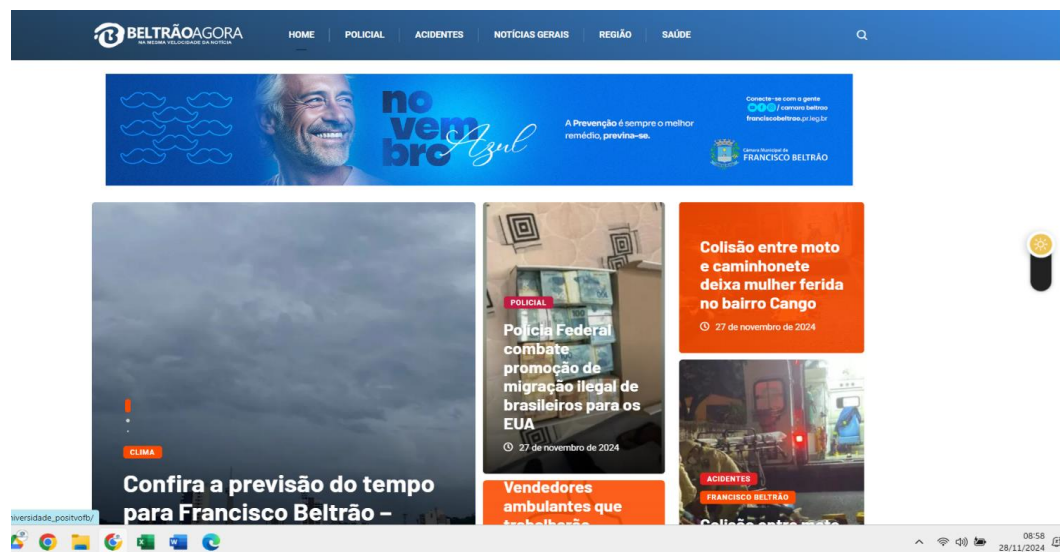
BELTRÃOAGORA
NA MESMA VELOCIDADE DA NOTÍCIA

HOME | POLICIAL | ACIDENTES | NOTÍCIAS GERAIS | REGIÃO | SAÚDE

no vem bro Azul

A Prevenção é sempre o melhor remédio, previna-se.

Conecte-se com a gente
/camara beltrao
franciscobeltrao.pr.leg.br

Câmara Municipal de
FRANCISCO BELTRÃO

CLIMA
Confira a previsão do tempo para Francisco Beltrão –

POLICIAL
Polícia Federal combate promoção de migração ilegal de brasileiros para os EUA
27 de novembro de 2024

Colisão entre moto e caminhonete deixa mulher ferida no bairro Cango
27 de novembro de 2024

Vendedores ambulantes que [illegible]

ACIDENTES
FRANCISCO BELTRÃO
Colisão entre moto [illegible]

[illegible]iversidade_positvotb/

08:58
28/11/2024